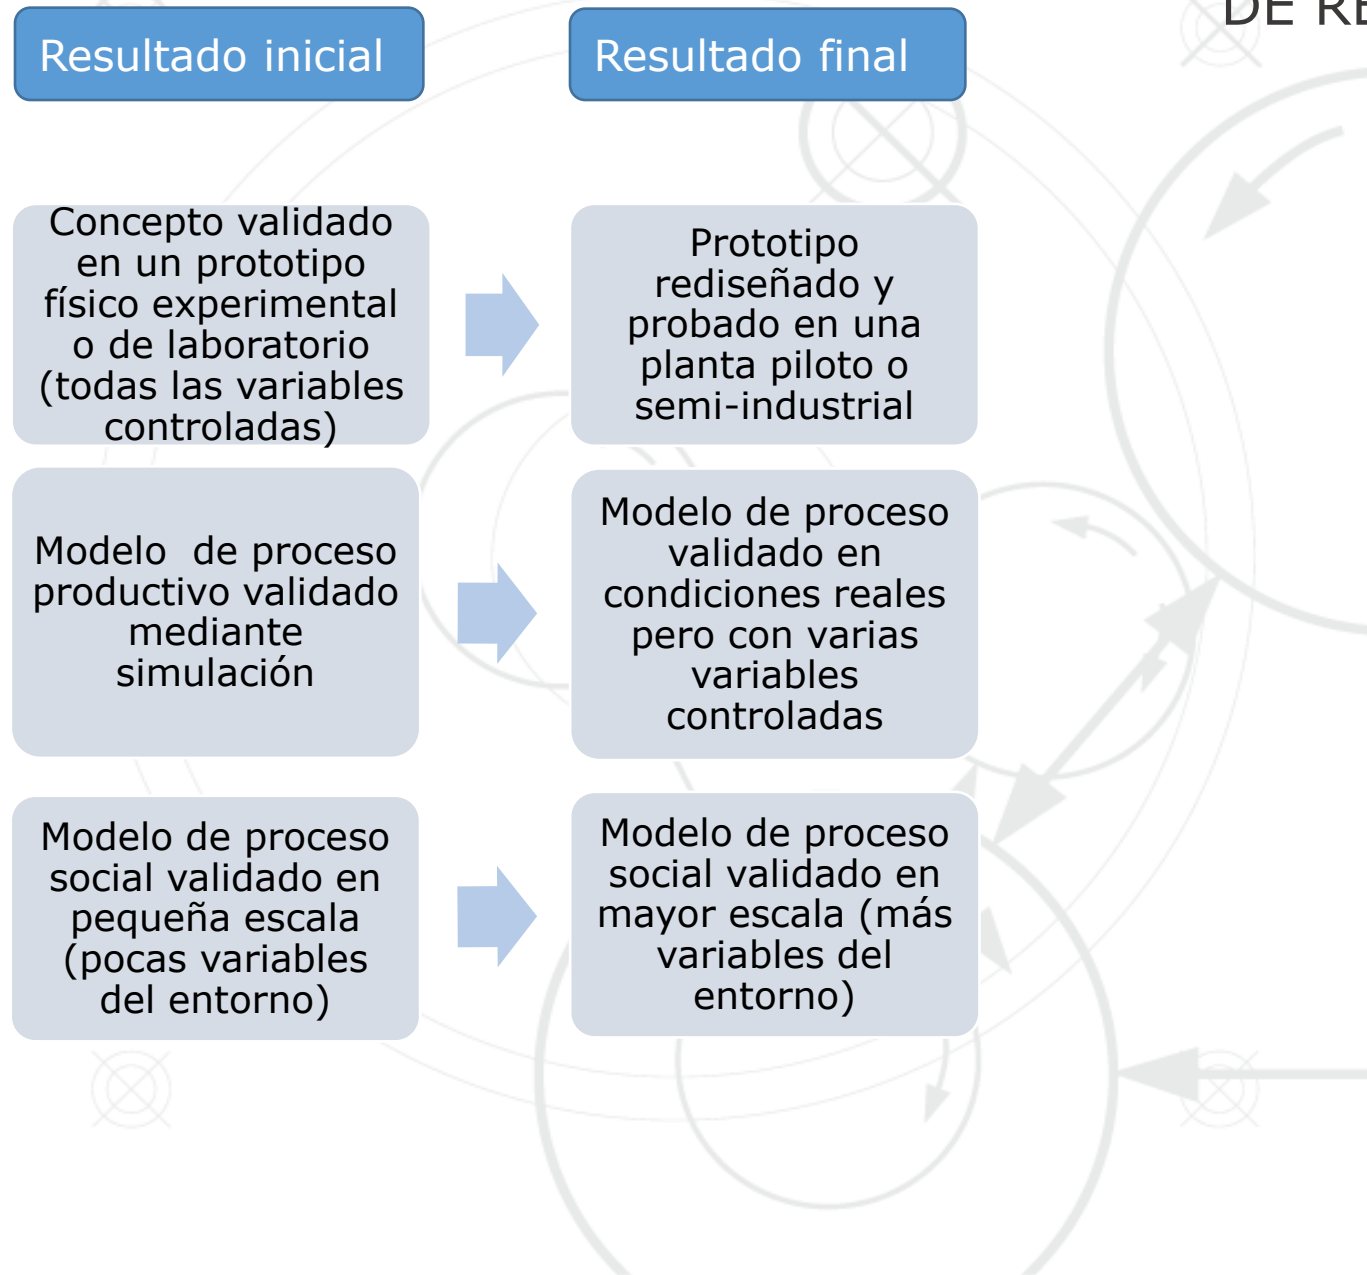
DE R

Resultado inicial

Resultado final

Concepto validado en un prototipo físico experimental o de laboratorio (todas las variables controladas)

Prototipo rediseñado y probado en una planta piloto o semi-industrial

Modelo de proceso productivo validado mediante simulación

Modelo de proceso validado en condiciones reales pero con varias variables controladas

Modelo de proceso social validado en pequeña escala (pocas variables del entorno)

Modelo de proceso social validado en mayor escala (más variables del entorno)